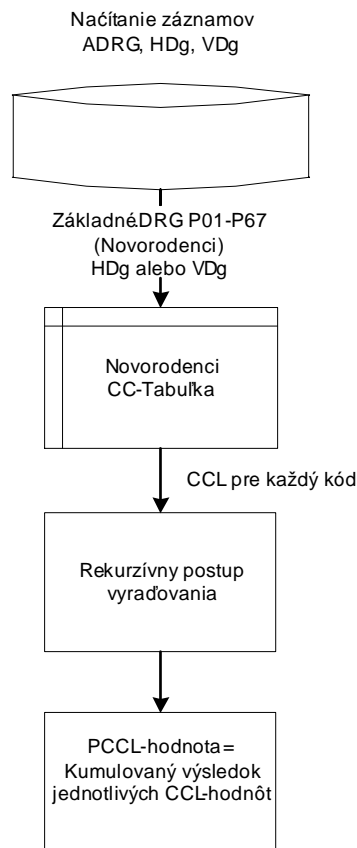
Načítanie záznamov ADRG, HDg, VDg

Základné DRG P01-P67 (Novorodenci) HDg alebo VDg

Novorodenci CC-Tabuľka

CCL pre každý kód

Rekurzívny postup vyraďovania

PCCL-hodnota = Kumulovaný výsledok jednotlivých CCL-hodnôt